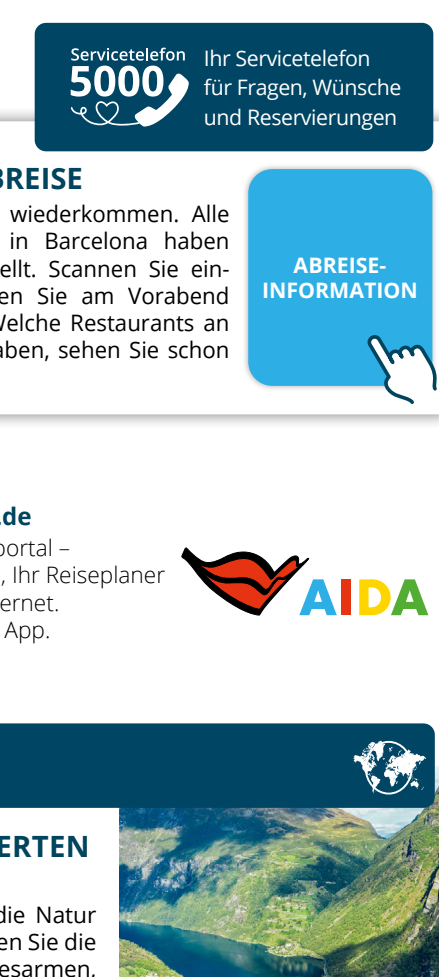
Servicetelefon
5000
Ihr Servicetelefon für Fragen, Wünsche und Reservierungen

BREISE

wiederkommen. Alle in Barcelona haben ellt. Scannen Sie einen Sie am Vorabend Welche Restaurants an aben, sehen Sie schon

ABREISE-INFORMATION

ade

portal – , Ihr Reiseplaner ernet. App.

AIDA

ERTEN

die Natur en Sie die esarmen.